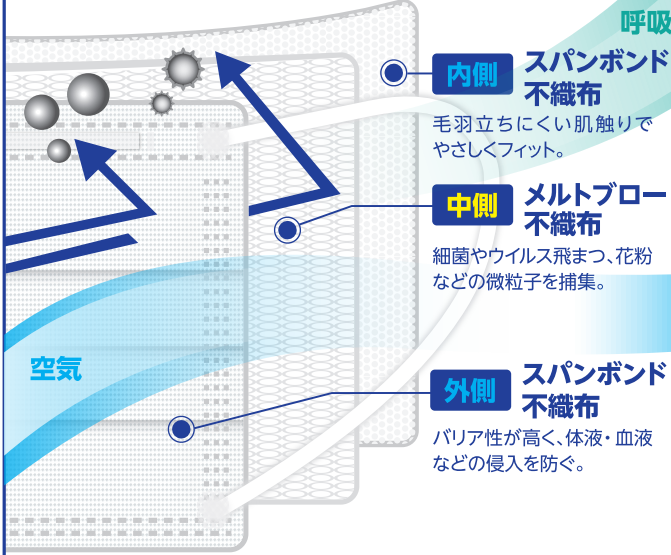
呼吸

内側 スパンボンド不織布
毛羽立ちにくい肌触りでやさしくフィット。

中側 メルトブロー不織布
細菌やウイルス飛まつ、花粉などの微粒子を捕集。

空気

外側 スパンボンド不織布
バリア性が高く、体液・血液などの侵入を防ぐ。